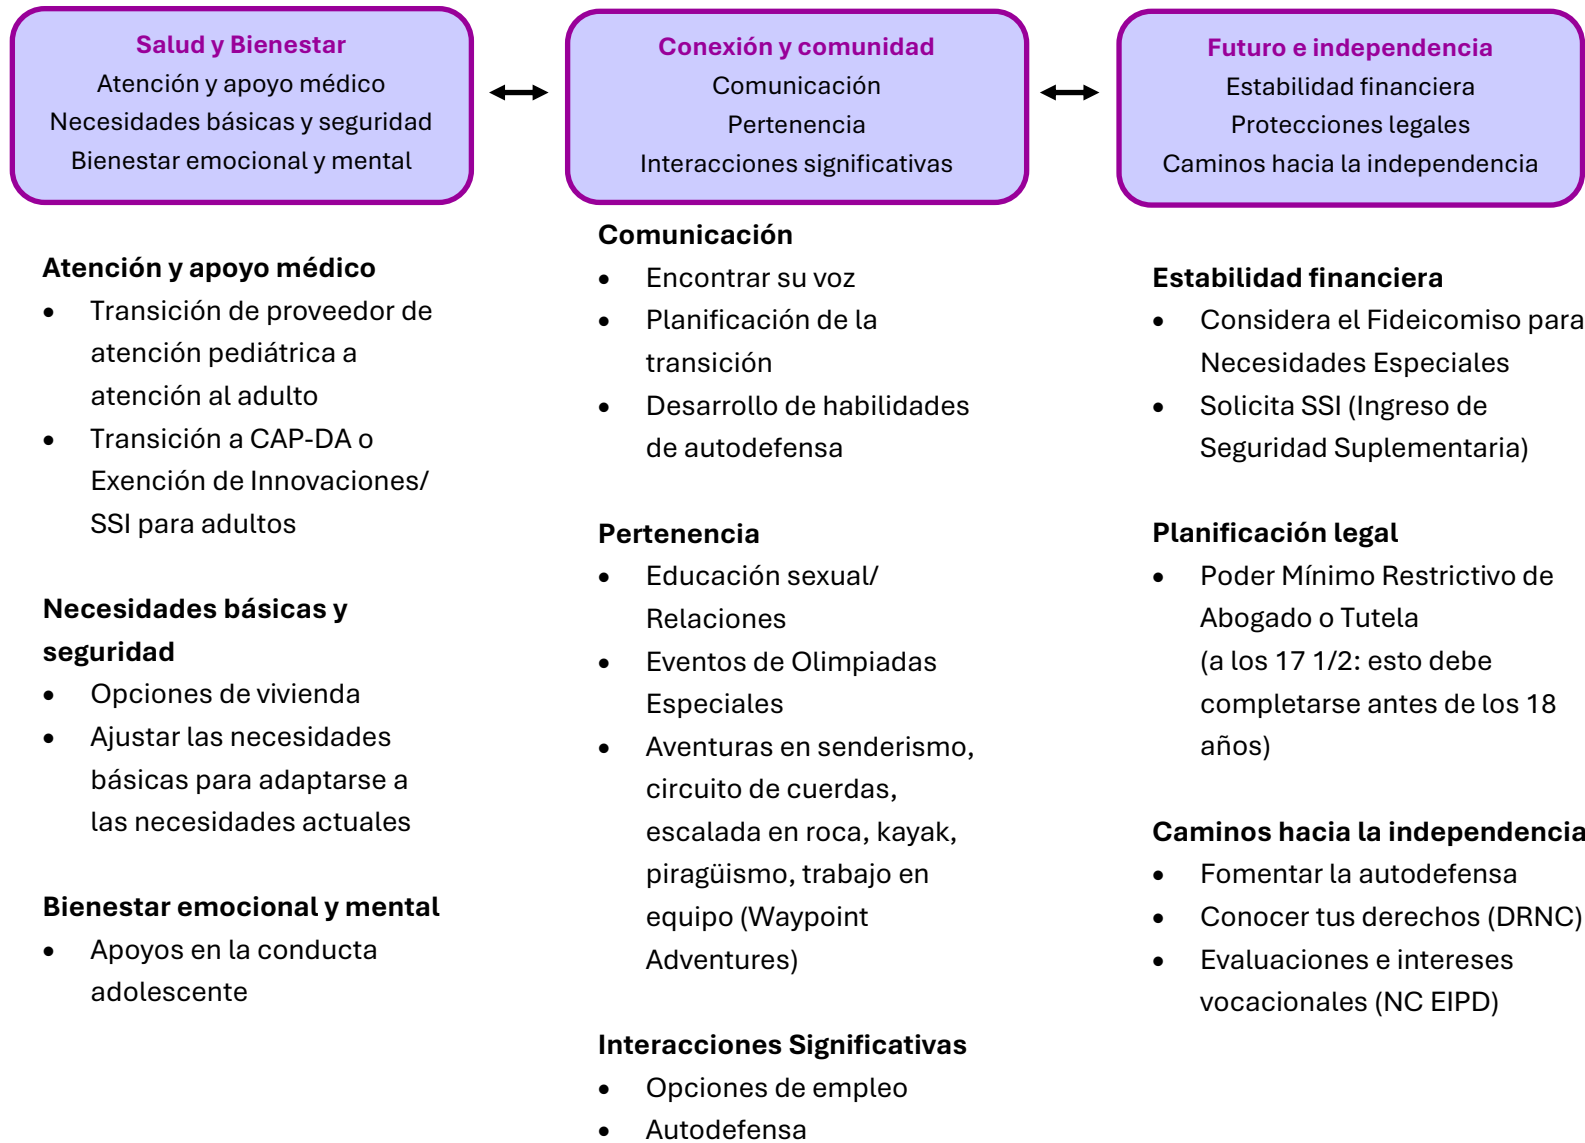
Salud y Bienestar
Atención y apoyo médico
Necesidades básicas y seguridad
Bienestar emocional y mental

Conexión y comunidad
Comunicación
Pertenencia
Interacciones significativas

Futuro e independencia
Estabilidad financiera
Protecciones legales
Caminos hacia la independencia

Atención y apoyo médico
- Transición de proveedor de atención pediátrica a atención al adulto
- Transición a CAP-DA o Exención de Innovaciones/ SSI para adultos

Necesidades básicas y seguridad
- Opciones de vivienda
- Ajustar las necesidades básicas para adaptarse a las necesidades actuales

Bienestar emocional y mental
- Apoyos en la conducta adolescente

Comunicación
- Encontrar su voz
- Planificación de la transición
- Desarrollo de habilidades de autodefensa

Pertenencia
- Educación sexual/ Relaciones
- Eventos de Olimpiadas Especiales
- Aventuras en senderismo, circuito de cuerdas, escalada en roca, kayak, piragüismo, trabajo en equipo (Waypoint Adventures)

Interacciones Significativas
- Opciones de empleo
- Autodefensa

Estabilidad financiera
- Considera el Fideicomiso para Necesidades Especiales
- Solicita SSI (Ingreso de Seguridad Suplementaria)

Planificación legal
- Poder Mínimo Restrictivo de Abogado o Tutela (a los 17 1/2: esto debe completarse antes de los 18 años)

Caminos hacia la independencia
- Fomentar la autodefensa
- Conocer tus derechos (DRNC)
- Evaluaciones e intereses vocacionales (NC EIPD)